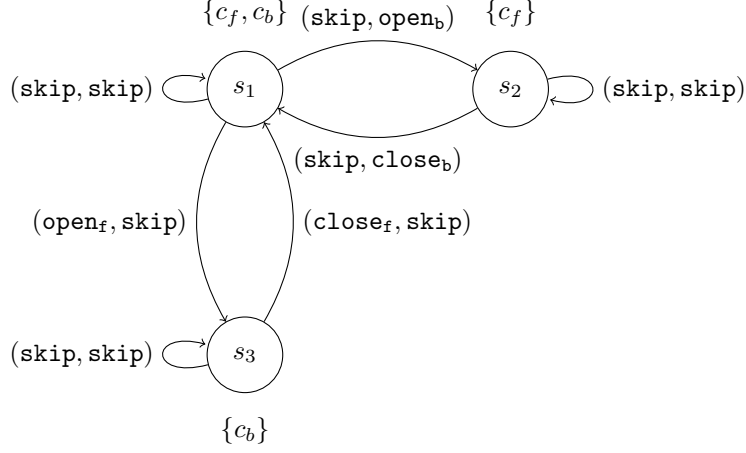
$\{c_f, c_b\}$ $(\texttt{skip}, \texttt{open}_\texttt{b})$ $\{c_f\}$

$(\texttt{skip}, \texttt{skip})$ $s_1$

$s_2$ $(\texttt{skip}, \texttt{skip})$

$(\texttt{skip}, \texttt{close}_\texttt{b})$

$(\texttt{open}_\texttt{f}, \texttt{skip})$ $(\texttt{close}_\texttt{f}, \texttt{skip})$

$(\texttt{skip}, \texttt{skip})$ $s_3$

$\{c_b\}$